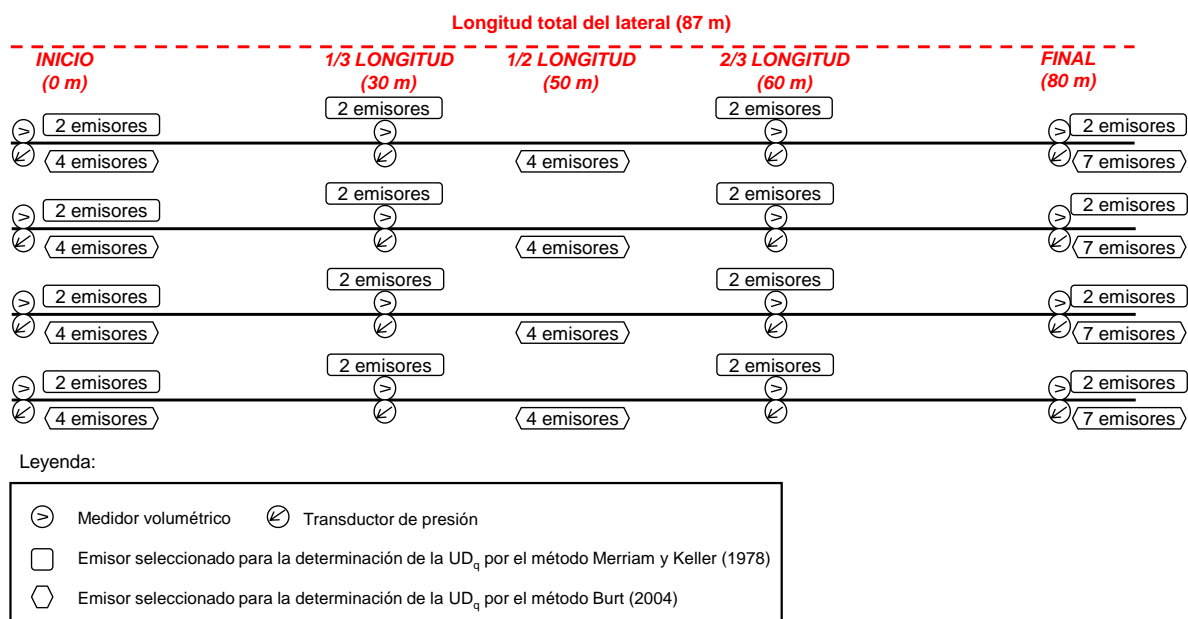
Longitud total del lateral (87 m)

INICIO (0 m)

1/3 LONGITUD (30 m)

1/2 LONGITUD (50 m)

2/3 LONGITUD (60 m)

FINAL (80 m)

2 emisores
2 emisores
2 emisores
2 emisores
4 emisores
4 emisores
7 emisores

2 emisores
2 emisores
2 emisores
2 emisores
4 emisores
4 emisores
7 emisores

2 emisores
2 emisores
2 emisores
2 emisores
4 emisores
4 emisores
7 emisores

2 emisores
2 emisores
2 emisores
2 emisores
4 emisores
4 emisores
7 emisores

Leyenda:

Medidor volumétrico
Transductor de presión
Emisor seleccionado para la determinación de la $UD_q$ por el método Merriam y Keller (1978)
Emisor seleccionado para la determinación de la $UD_q$ por el método Burt (2004)